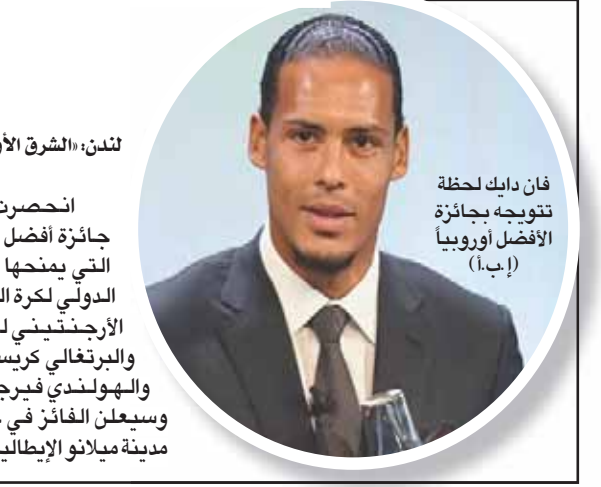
فان دايك لحظة تتويجه بجائزة الأفضل أوروبياً (إ.ب.أ)

لندن: «الشرق الأ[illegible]

انحصرت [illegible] جائزة أفضل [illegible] التي يمنحها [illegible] الدولي لكرة ال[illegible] الأرجنتيني ل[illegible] والبرتغالي كريس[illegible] والهولندي فيرج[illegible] وسيعلن الفائز في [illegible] مدينة ميلانو الإيطالي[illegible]